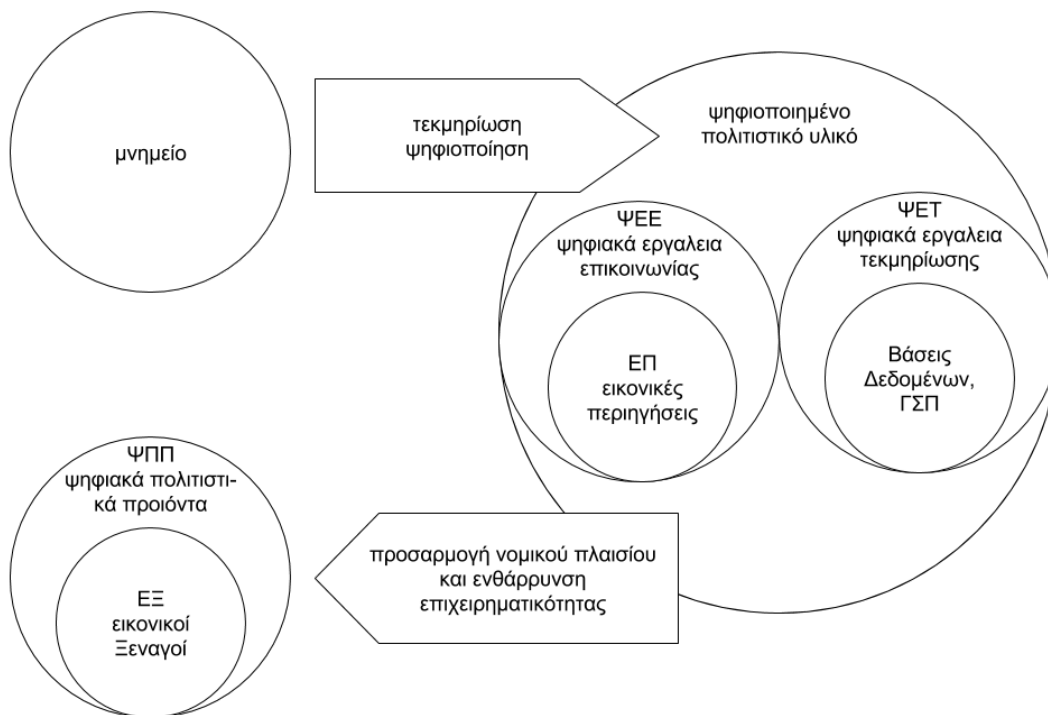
μνημείο

τεκμηρίωση
ψηφιοποίηση

ψηφιοποιημένο
πολιτιστικό υλικό

ΨΕΕ
ψηφιακά εργαλεια
επικοινωνίας

ΕΠ
εικονικές
περιηγήσεις

ΨΕΤ
ψηφιακά εργαλεια
τεκμηρίωσης

Βάσεις
Δεδομένων,
ΓΣΠ

ΨΠΠ
ψηφιακά πολιτιστικά προιόντα

ΕΞ
εικονικοί
Ξεναγοί

προσαρμογή νομικού πλαισίου
και ενθάρρυνση
επιχειρηματικότητας